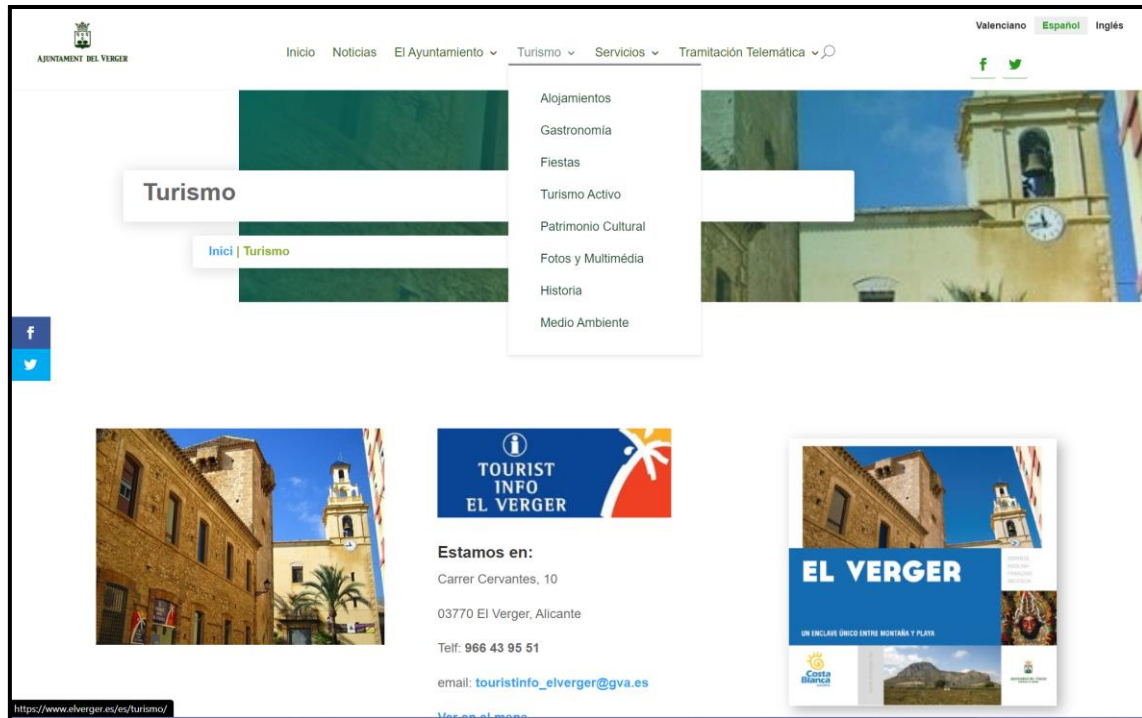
AJUNTAMENT DEL VERGER

Inicio Noticias El Ayuntamiento Turismo Servicios Tramitación Telemática

Valenciano Español Inglés

Alojamientos
Gastronomía
Fiestas
Turismo Activo
Patrimonio Cultural
Fotos y Multimédia
Historia
Medio Ambiente

Turismo

Inici | Turismo

TOURIST INFO EL VERGER

Estamos en:

Carrer Cervantes, 10

03770 El Verger, Alicante

Telf: 966 43 95 51

email: touristinfo_elverger@gva.es

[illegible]

EL VERGER

UN ENCLAVE ÚNICO ENTRE MONTAÑA Y PLAYA

Costa Blanca

https://www.elverger.es/es/turismo/